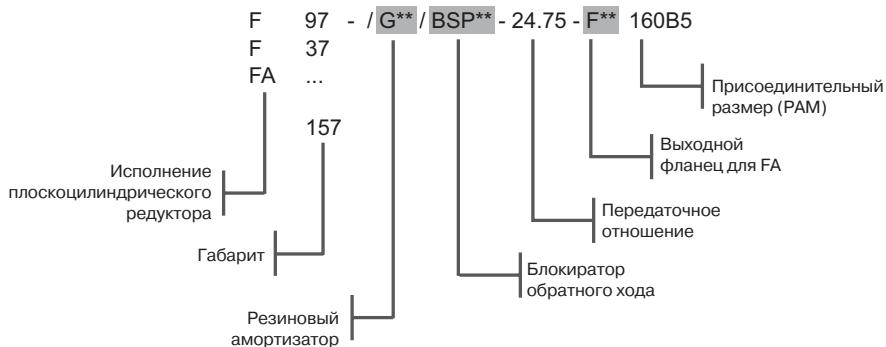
F 97 - / G** / BSP** - 24.75 - F** 160B5
F 37
FA ...
157

Присоединительный размер (PAM)

Выходной фланец для FA

Передаточное отношение

Блокиратор обратного хода

Исполнение плоскоцилиндрического редуктора

Габарит

Резиновый амортизатор